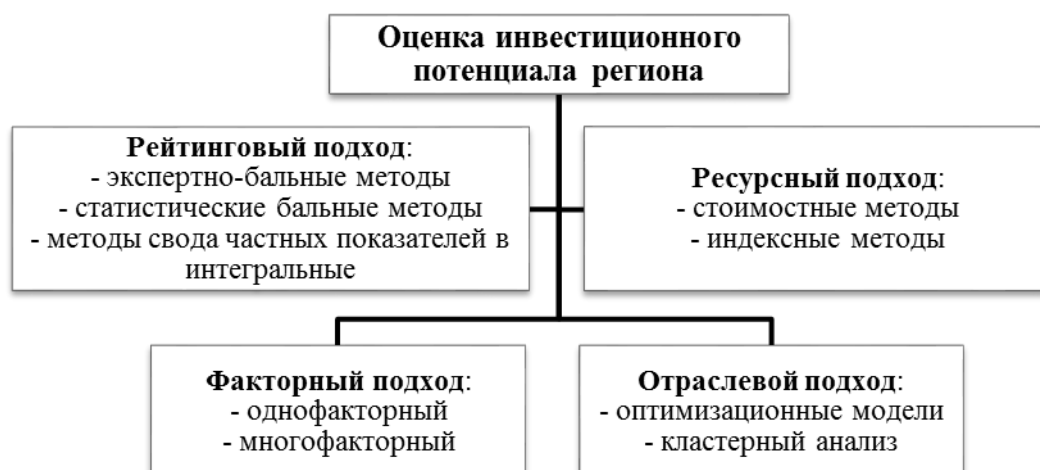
Оценка инвестиционного потенциала региона

Рейтинговый подход:
- экспертно-бальные методы
- статистические бальные методы
- методы свода частных показателей в интегральные

Ресурсный подход:
- стоимостные методы
- индексные методы

Факторный подход:
- однофакторный
- многофакторный

Отраслевой подход:
- оптимизационные модели
- кластерный анализ